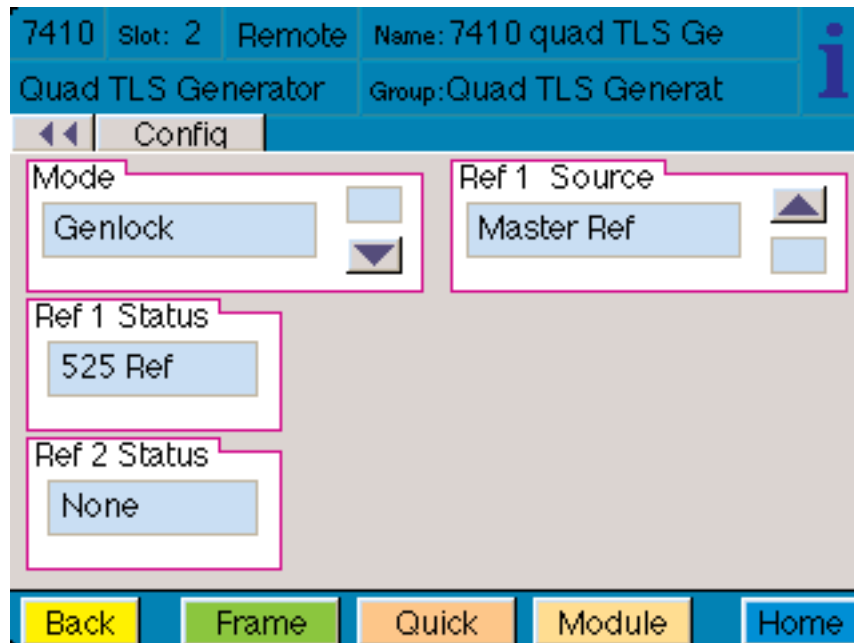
7410 Slot: 2 Remote Name: 7410 quad TLS Ge

i

Quad TLS Generator Group: Quad TLS Generat

◀◀ Config

Mode

Genlock

Ref 1 Source

Master Ref

Ref 1 Status

525 Ref

Ref 2 Status

None

Back Frame Quick Module Home